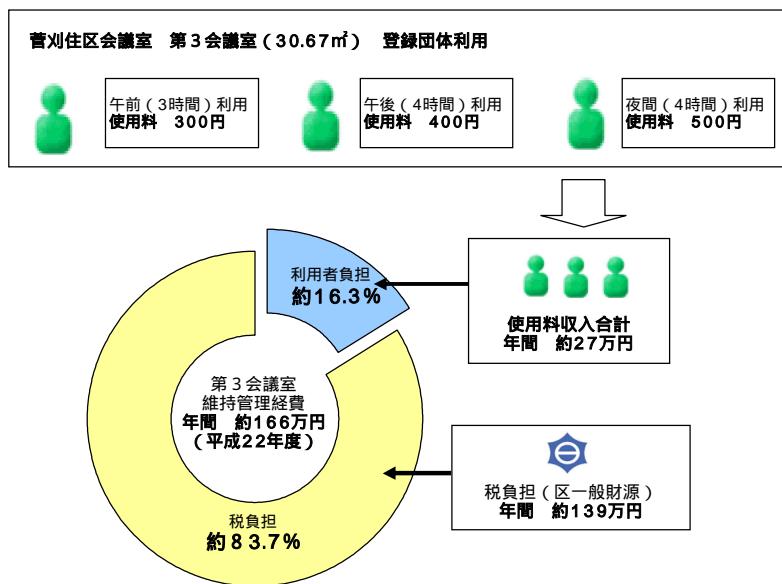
菅刈住区会議室　第３会議室（30.67㎡）　登録団体利用

午前（3時間）利用
使用料　300円

午後（4時間）利用
使用料　400円

夜間（4時間）利用
使用料　500円

利用者負担
約16.3％

使用料収入合計
年間　約27万円

第３会議室
維持管理経費
年間　約166万円
（平成22年度）

税負担（区一般財源）
年間　約139万円

税負担
約８３.７％